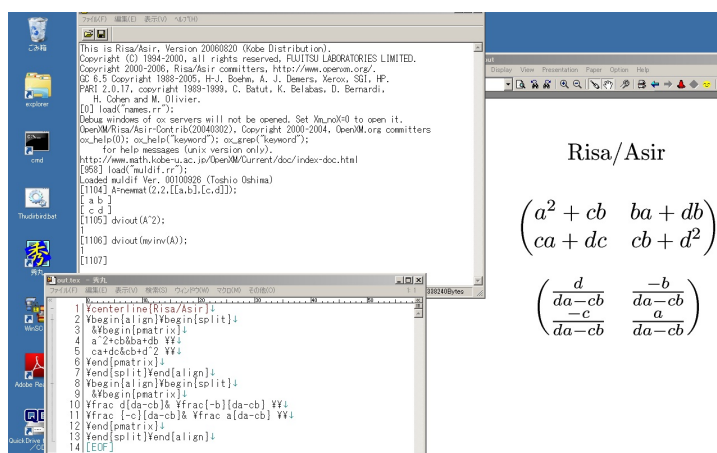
ごみ箱
explorer
cmd
Thudirbird.bat
秀丸
WinSC
Adobe Re
QuickDrive
ファイル(F) 編集(E) 表示(V) ヘルプ(H)
This is Risa/Asir, Version 20060820 (Kobe Distribution).
Copyright (C) 1994-2000, all rights reserved, FUJITSU LABORATORIES LIMITED.
Copyright 2000-2006, Risa/Asir committers, http://www.openxm.org/.
GC 6.5 Copyright 1988-2005, H-J. Boehm, A. J. Demers, Xerox, SGI, HP.
PARI 2.0.17, copyright 1989-1999, C. Batut, K. Belabas, D. Bernardi,
H. Cohen and M. Olivier.
[0] load("names.rr");
Debug windows of ox servers will not be opened. Set Xm_noX=0 to open it.
OpenXM/Risa/Asir-Contrib(20040302), Copyright 2000-2004, OpenXM.org committers
ox_help(0); ox_help("keyword"); ox_grep("keyword");
for help messages (unix version only).
http://www.math.kobe-u.ac.jp/OpenXM/Current/doc/index-doc.html
[958] load("muldif.rr");
Loaded muldif Ver. 00100926 (Toshio Oshima)
[1104] A=newmat(2,2,[[a,b],[c,d]]);
[ a b ]
[ c d ]
[1105] dviout(A^2);
1
[1106] dviout(myinv(A));
1
[1107]
out
Display View Presentation Paper Option Help
out.tex - 秀丸
ファイル(F) 編集(E) 表示(V) 検索(S) ウィンドウ(W) マクロ(M) その他(O)
308240Bytes
1 ¥centerline{Risa/Asir}↓
2 ¥begin{align}¥begin{split}↓
3 &¥begin{pmatrix}↓
4 a^2+cb&ba+db ¥¥↓
5 ca+dc&cb+d^2 ¥¥↓
6 ¥end{pmatrix}↓
7 ¥end{split}¥end{align}↓
8 ¥begin{align}¥begin{split}↓
9 &¥begin{pmatrix}↓
10 ¥frac d{da-cb}& ¥frac{-b}{da-cb} ¥¥↓
11 ¥frac {-c}{da-cb}& ¥frac a{da-cb} ¥¥↓
12 ¥end{pmatrix}↓
13 ¥end{split}¥end{align}↓
14 [EOF]
Risa/Asir
$\begin{pmatrix} a^2+cb & ba+db \\ ca+dc & cb+d^2 \end{pmatrix}$
$\begin{pmatrix} \frac{d}{da-cb} & \frac{-b}{da-cb} \\ \frac{-c}{da-cb} & \frac{a}{da-cb} \end{pmatrix}$